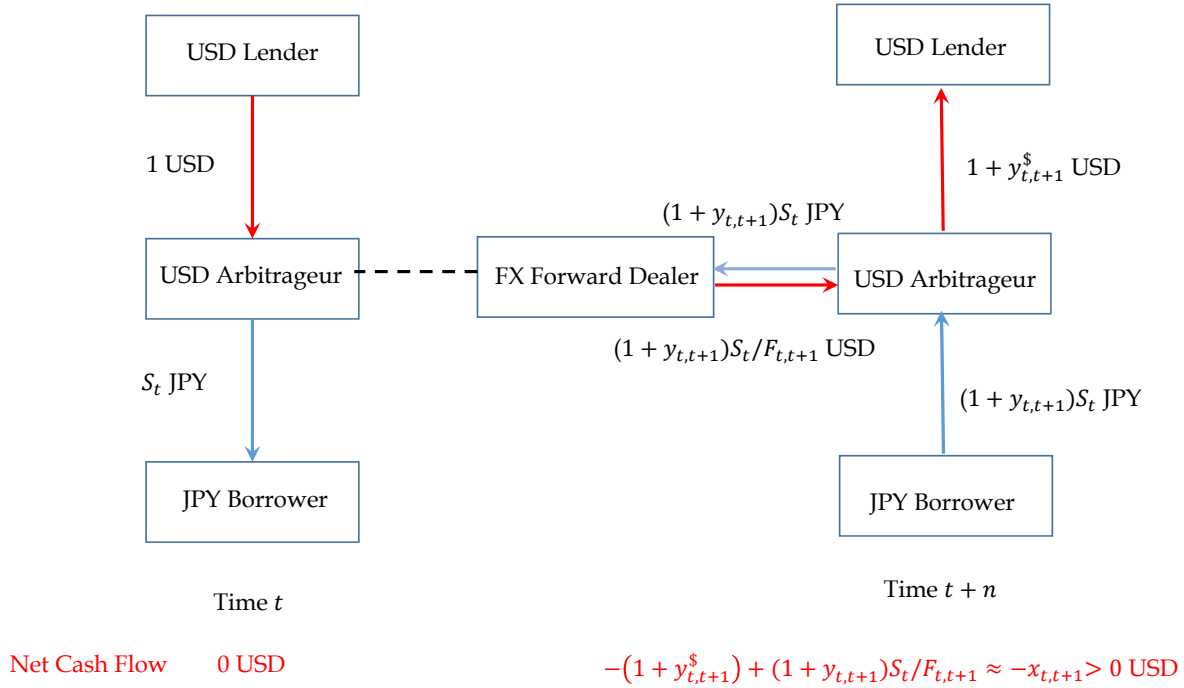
USD Lender

1 USD

USD Arbitrageur

$S_t$ JPY

JPY Borrower

Time $t$

FX Forward Dealer

$(1 + y_{t,t+1})S_t$ JPY

$(1 + y_{t,t+1})S_t/F_{t,t+1}$ USD

USD Lender

$1 + y^{\$}_{t,t+1}$ USD

USD Arbitrageur

$(1 + y_{t,t+1})S_t$ JPY

JPY Borrower

Time $t + n$

Net Cash Flow 0 USD

$-(1 + y^{\$}_{t,t+1}) + (1 + y_{t,t+1})S_t/F_{t,t+1} \approx -x_{t,t+1} > 0$ USD